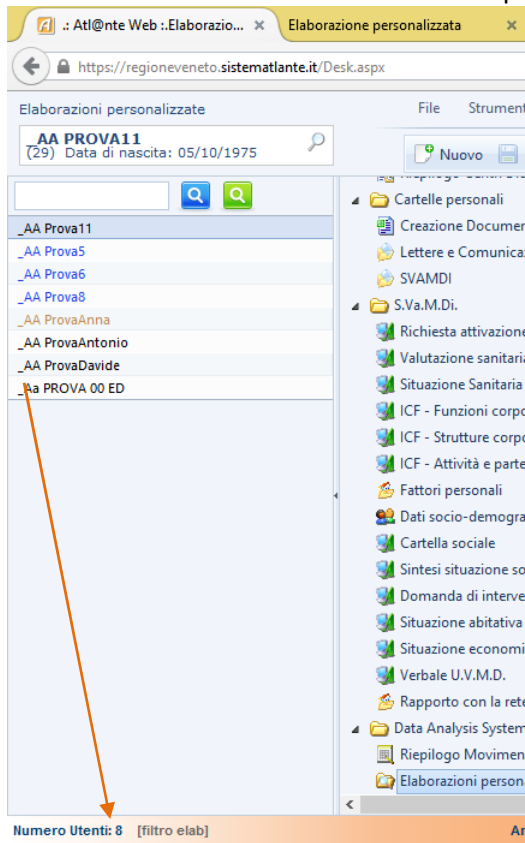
.: Atl@nte Web :.Elaborazio... ×
Elaborazione personalizzata ×
https://regioneveneto.sistematlante.it/Desk.aspx

Elaborazioni personalizzate
File Strument
_AA PROVA11
(29) Data di nascita: 05/10/1975
Nuovo

_AA Prova11
_AA Prova5
_AA Prova6
_AA Prova8
_AA ProvaAnna
_AA ProvaAntonio
_AA ProvaDavide
_Aa PROVA 00 ED

Cartelle personali
Creazione Documer
Lettere e Comunica
SVAMDI
S.Va.M.Di.
Richiesta attivazione
Valutazione sanitari
Situazione Sanitaria
ICF - Funzioni corpo
ICF - Strutture corpo
ICF - Attività e parte
Fattori personali
Dati socio-demogra
Cartella sociale
Sintesi situazione so
Domanda di interve
Situazione abitativa
Situazione economi
Verbale U.V.M.D.
Rapporto con la rete
Data Analysis System
Riepilogo Movimen
Elaborazioni persona

Numero Utenti: 8 [filtro elab]
Ar